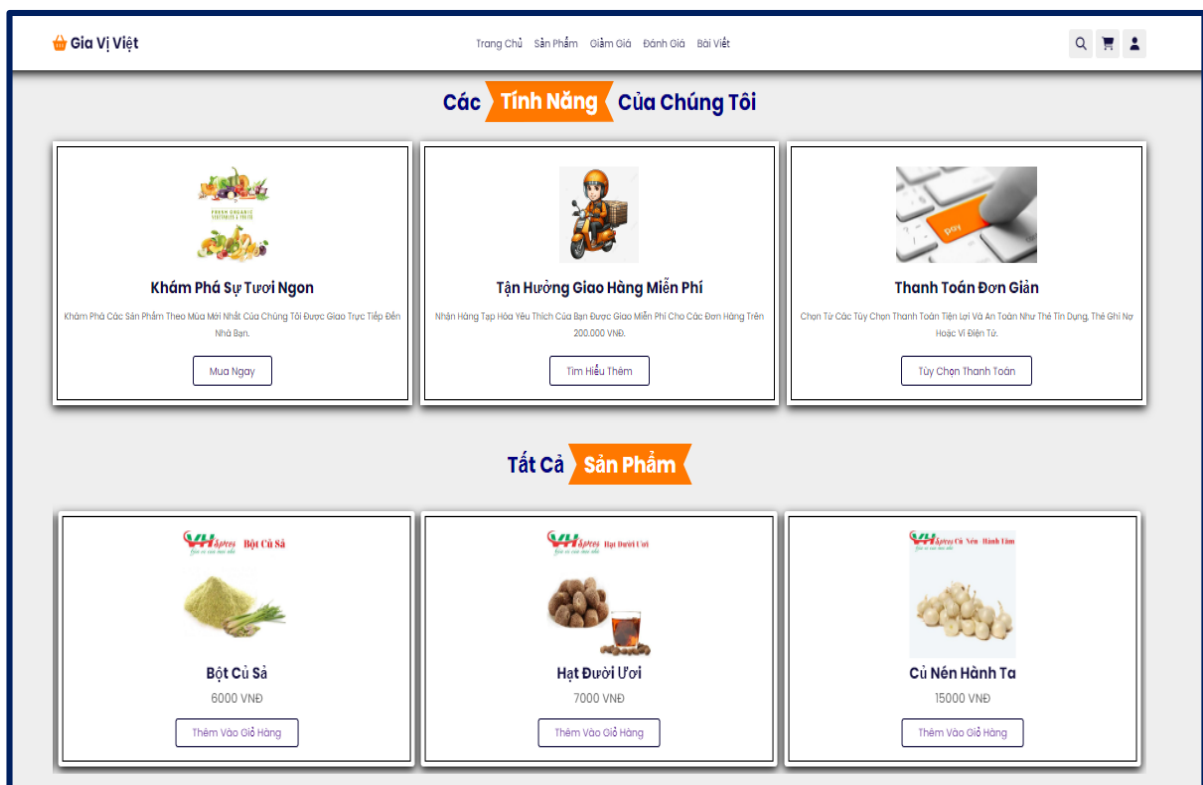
Gia Vị Việt

Trang Chủ Sản Phẩm Giảm Giá Đánh Giá Bài Viết

Các Tính Năng Của Chúng Tôi

FRESH ORGANIC VEGETABLES & FRUITS

Khám Phá Sự Tươi Ngon

Khám Phá Các Sản Phẩm Theo Mùa Mới Nhất Của Chúng Tôi Được Giao Trực Tiếp Đến Nhà Bạn.

Mua Ngay

Tận Hưởng Giao Hàng Miễn Phí

Nhận Hàng Tạp Hóa Yêu Thích Của Bạn Được Giao Miễn Phí Cho Các Đơn Hàng Trên 200.000 VNĐ.

Tìm Hiểu Thêm

PAY

Thanh Toán Đơn Giản

Chọn Từ Các Tùy Chọn Thanh Toán Tiện Lợi Và An Toàn Như Thẻ Tín Dụng, Thẻ Ghi Nợ Hoặc Ví Điện Tử.

Tùy Chọn Thanh Toán

Tất Cả Sản Phẩm

VHspices Bột Củ Sả

Bột Củ Sả

6000 VNĐ

Thêm Vào Giỏ Hàng

VHspices Hạt Đười Ươi

Hạt Đười Ươi

7000 VNĐ

Thêm Vào Giỏ Hàng

VHspices Củ Nén Hành Tăm

Củ Nén Hành Ta

15000 VNĐ

Thêm Vào Giỏ Hàng